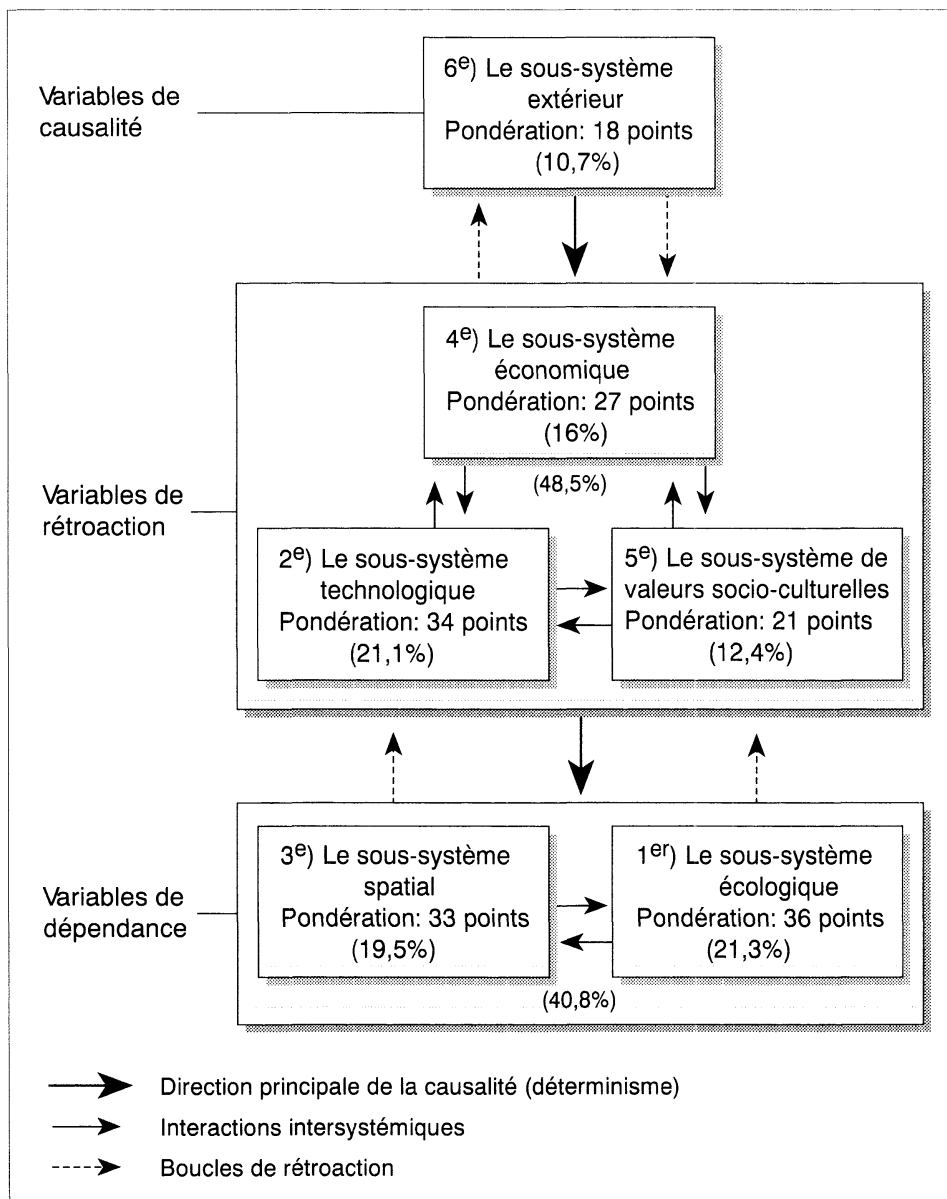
Variables de causalité

6$^{e}$) Le sous-système extérieur
Pondération: 18 points
(10,7%)

Variables de rétroaction

4$^{e}$) Le sous-système économique
Pondération: 27 points
(16%)

(48,5%)

2$^{e}$) Le sous-système technologique
Pondération: 34 points
(21,1%)

5$^{e}$) Le sous-système de valeurs socio-culturelles
Pondération: 21 points
(12,4%)

Variables de dépendance

3$^{e}$) Le sous-système spatial
Pondération: 33 points
(19,5%)

1$^{er}$) Le sous-système écologique
Pondération: 36 points
(21,3%)

(40,8%)

Direction principale de la causalité (déterminisme)

Interactions intersystémiques

Boucles de rétroaction